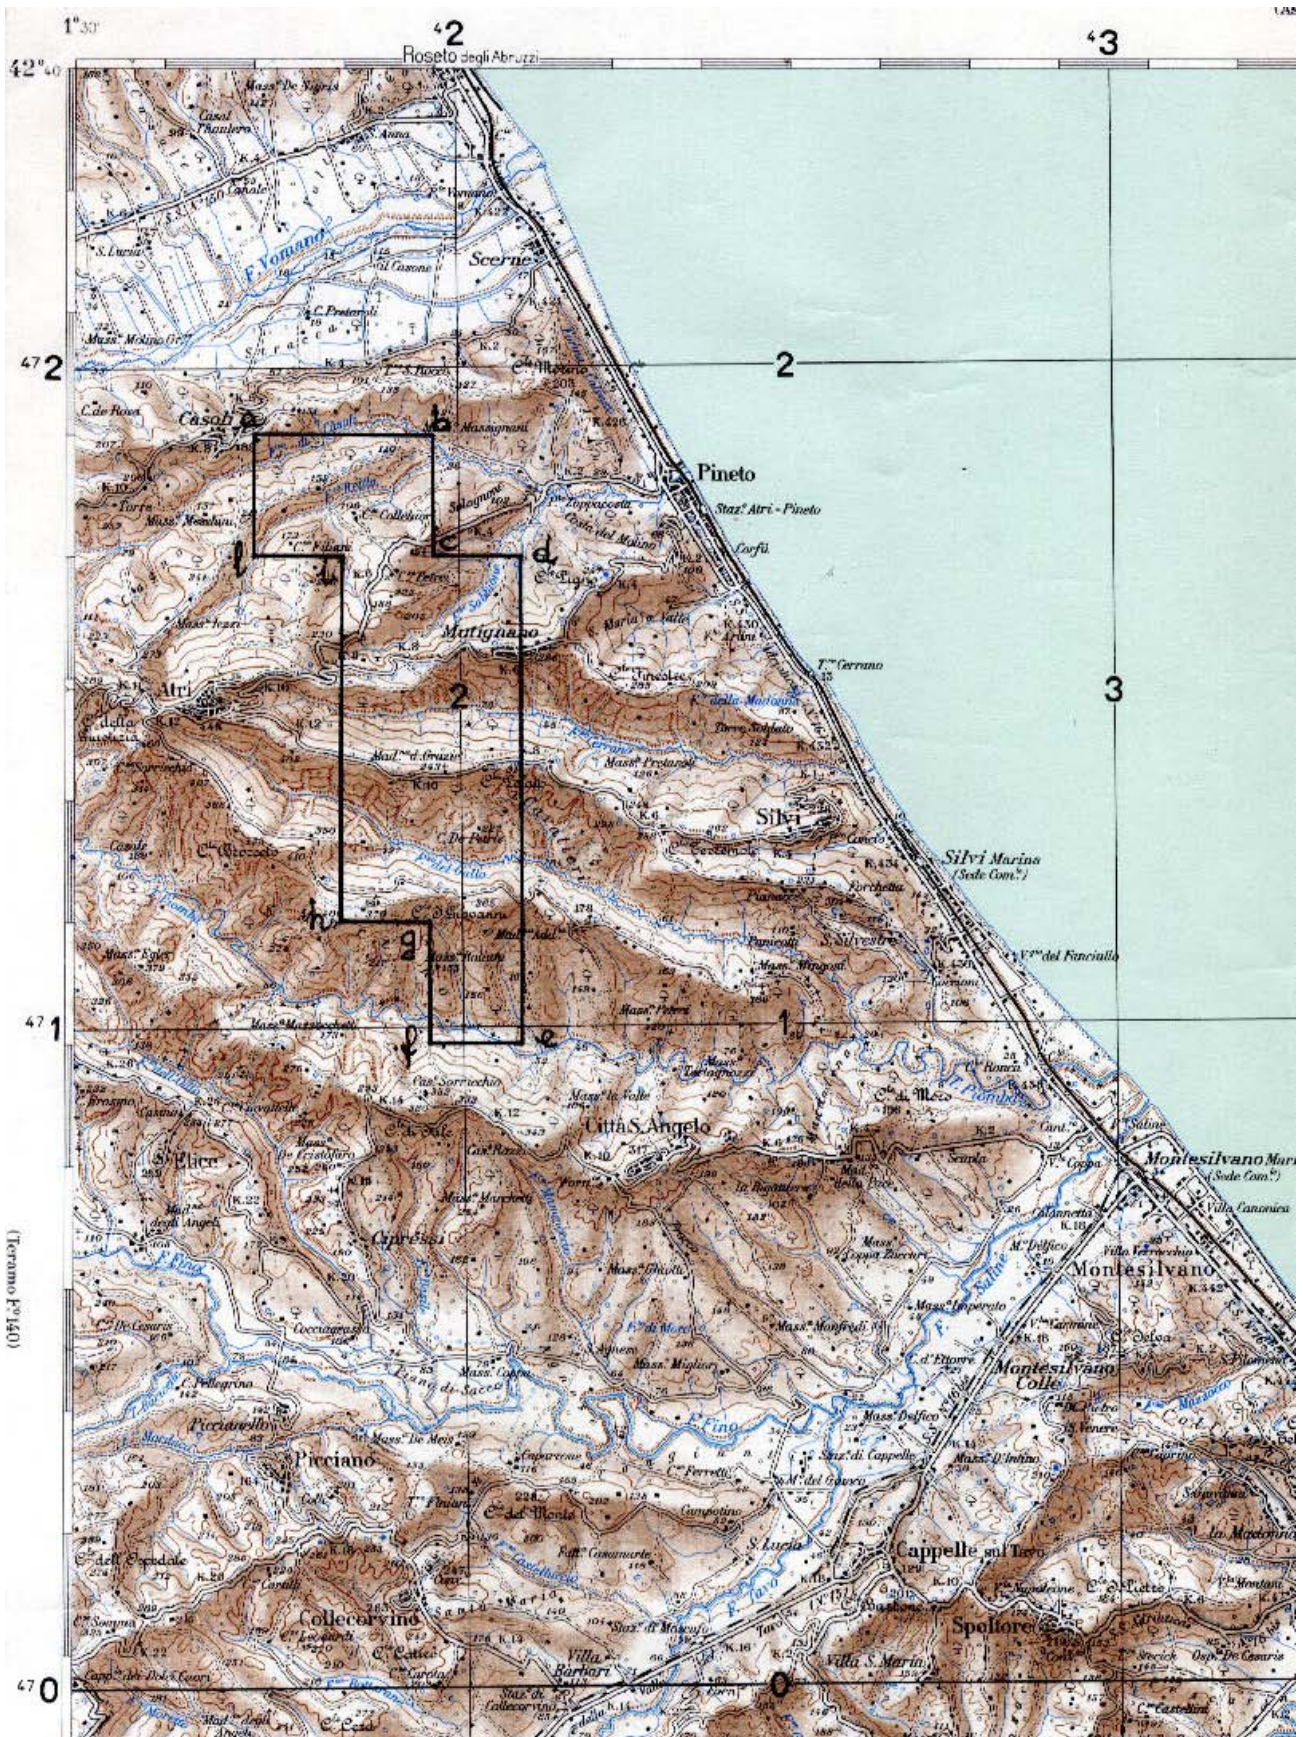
1°30'
42°40'
$^4$2
Roseto degli Abruzzi
$^4$3
Scerne
F. Vomano
$^{47}$2
2
Casoli
Pineto
Staz.ne Atri - Pineto
Corfù
a
b
c
d
Mutignano
Atri
2
T.re Cerrano
3
Silvi
Silvi Marina
(Sede Com.le)
S. Silvestre
g
$^{47}$1
1
f
e
Città S. Angelo
Montesilvano Mari
(Sede Com.le)
Montesilvano
Montesilvano Colle
Elice
Cappelle sul Tavo
Spoltore
Picciano
Collecorvino
Villa Barbari
Villa S. Maria
F. Fino
$^{47}$0
0
(Teramo F.°140)